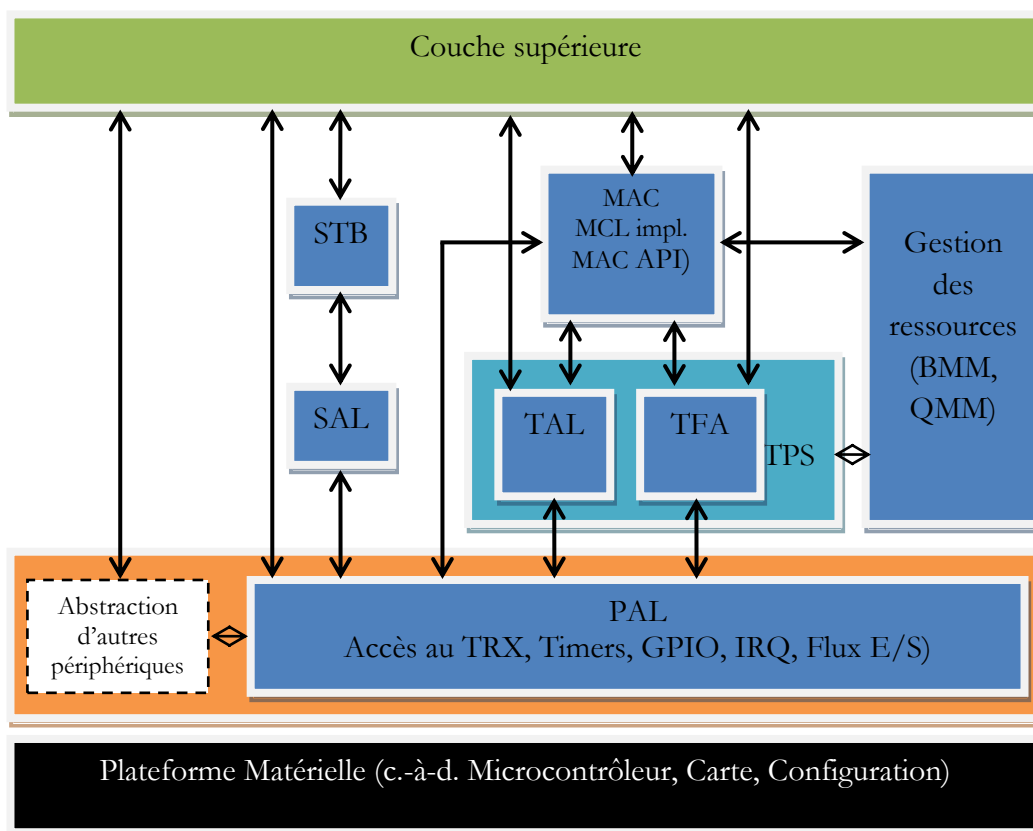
Couche supérieure

STB

SAL

MAC
MCL impl.
MAC API)

TAL

TFA

TPS

Gestion des ressources (BMM, QMM)

Abstraction d'autres périphériques

PAL
Accès au TRX, Timers, GPIO, IRQ, Flux E/S)

Plateforme Matérielle (c.-à-d. Microcontrôleur, Carte, Configuration)